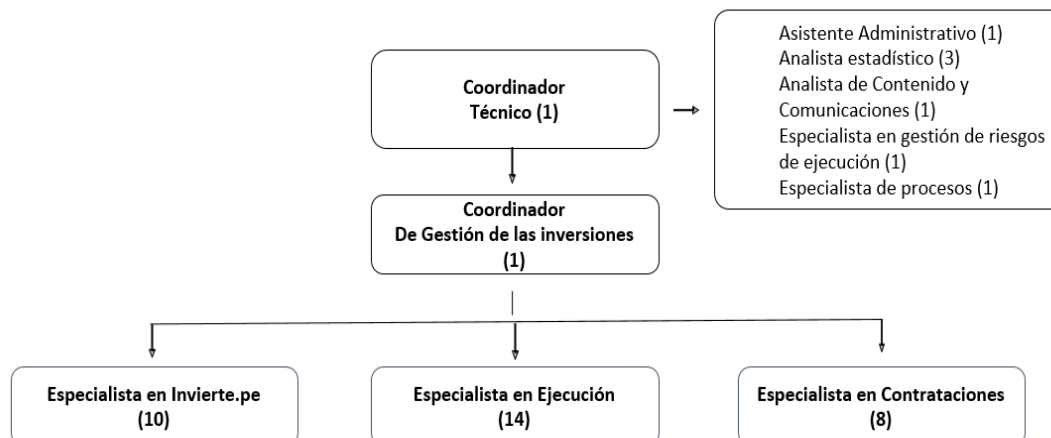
Coordinador
Técnico (1)

Asistente Administrativo (1)
Analista estadístico (3)
Analista de Contenido y Comunicaciones (1)
Especialista en gestión de riesgos de ejecución (1)
Especialista de procesos (1)

Coordinador
De Gestión de las inversiones
(1)

Especialista en Invierte.pe
(10)

Especialista en Ejecución
(14)

Especialista en Contrataciones
(8)